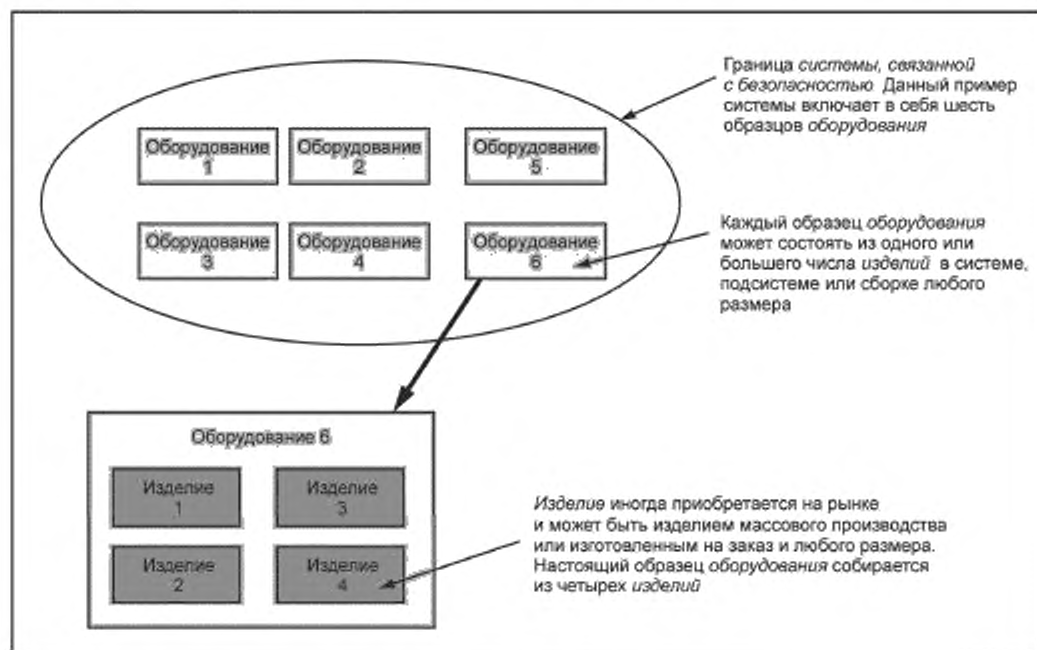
Граница системы, связанной с безопасностью Данный пример системы включает в себя шесть образцов оборудования

Оборудование 1

Оборудование 2

Оборудование 5

Оборудование 3

Оборудование 4

Оборудование 6

Каждый образец оборудования может состоять из одного или большего числа изделий в системе, подсистеме или сборке любого размера

Оборудование 6

Изделие 1

Изделие 3

Изделие 2

Изделие 4

Изделие иногда приобретается на рынке и может быть изделием массового производства или изготовленным на заказ и любого размера. Настоящий образец оборудования собирается из четырех изделий